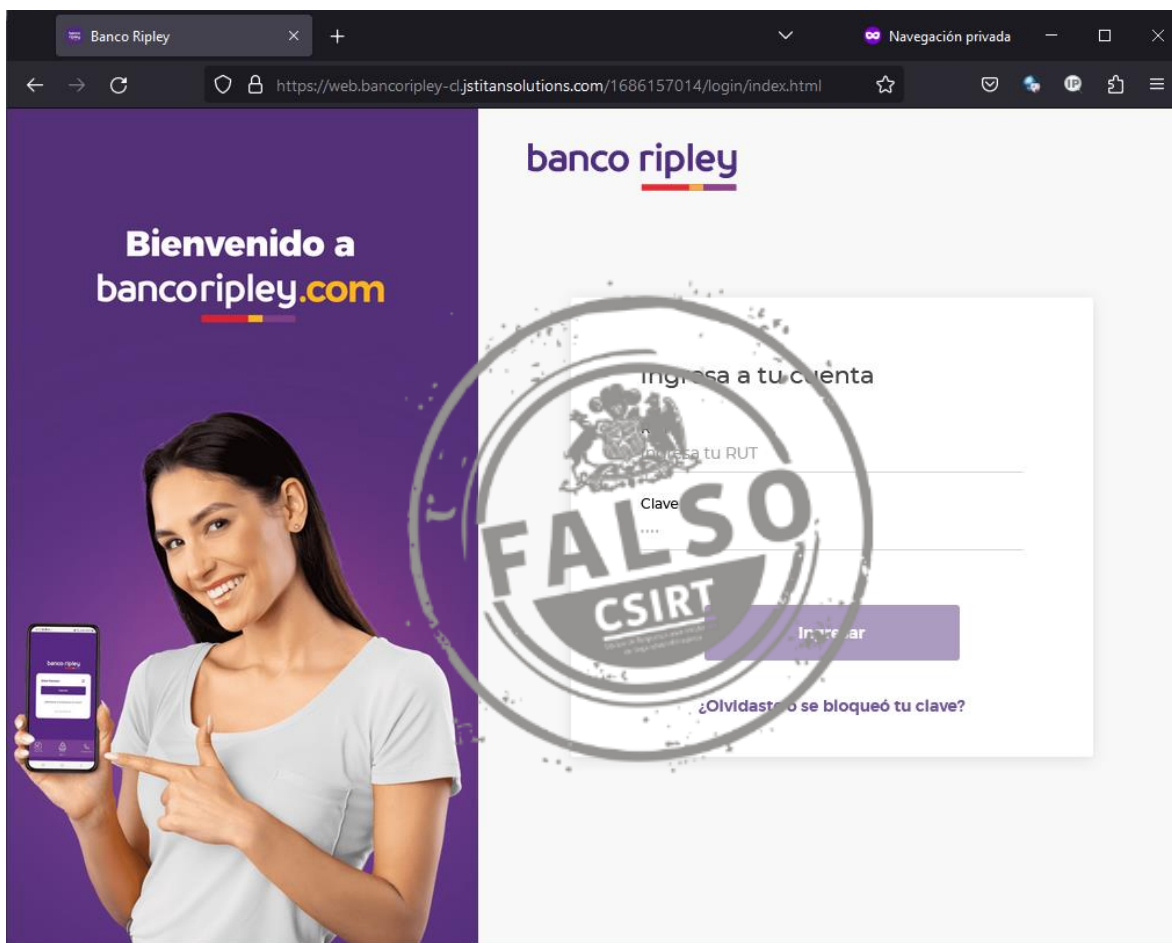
Banco Ripley
Navegación privada
https://web.bancoripley-cl.jstitansolutions.com/1686157014/login/index.html

banco ripley

Bienvenido a bancoripley.com

banco ripley

Ingr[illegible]sa a tu c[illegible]enta
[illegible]
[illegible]a tu RUT
Clave
····
In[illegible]ar
¿Olvidaste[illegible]o se bloqueó tu clave?

FALSO
CSIRT
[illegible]